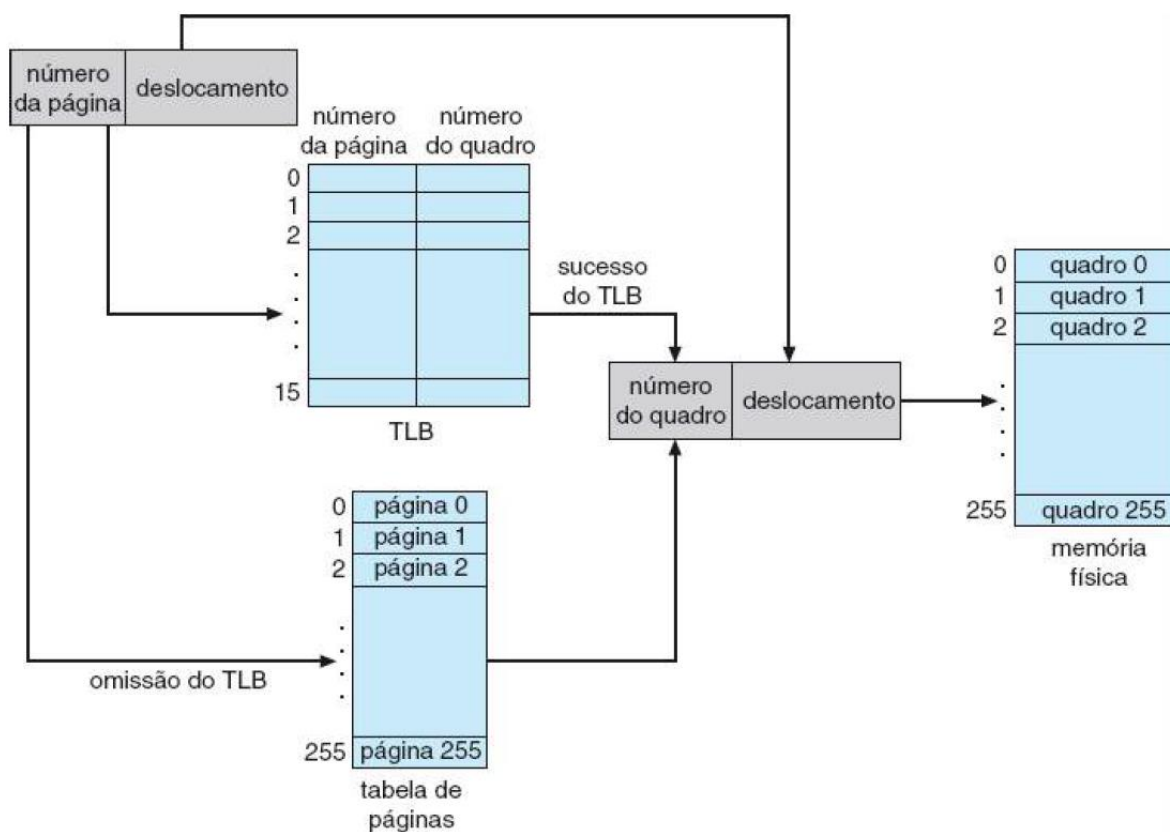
número da página | deslocamento

número da página | número do quadro
0
1
2
15
TLB

sucesso do TLB

número do quadro | deslocamento

0 quadro 0
1 quadro 1
2 quadro 2
255 quadro 255
memória física

0 página 0
1 página 1
2 página 2
255 página 255
tabela de páginas

omissão do TLB